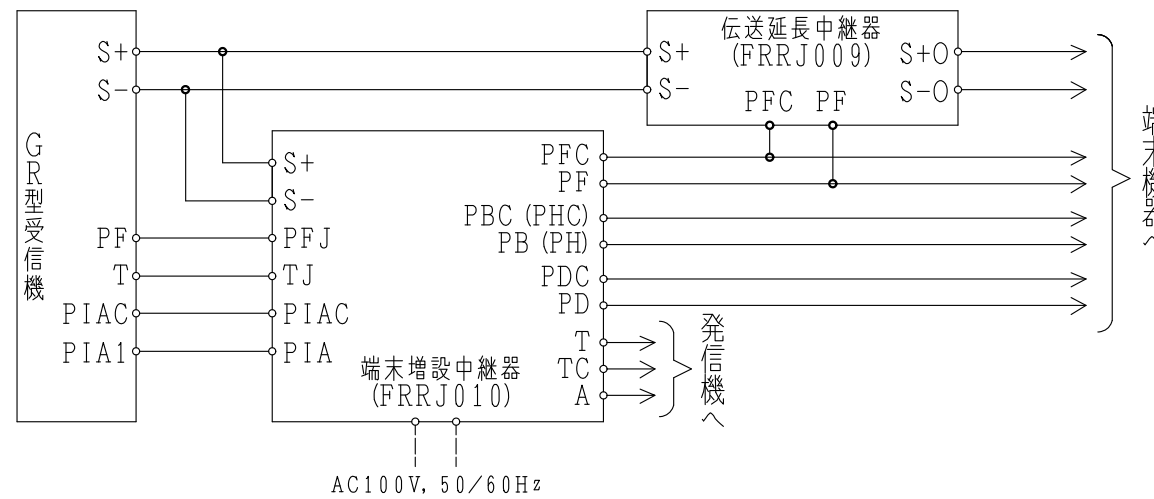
GR型受信機

S+
S-
PF
T
PIAC
PIA1

伝送延長中継器
(FRRJ009)
S+
S-
S+O
S-O
PFC PF

S+
S-
PFJ
TJ
PIAC
PIA
PFC
PF
PBC (PHC)
PB (PH)
PDC
PD
T
TC
A
端末増設中継器
(FRRJ010)

発信機へ

端末機器へ

AC100V, 50/60Hz